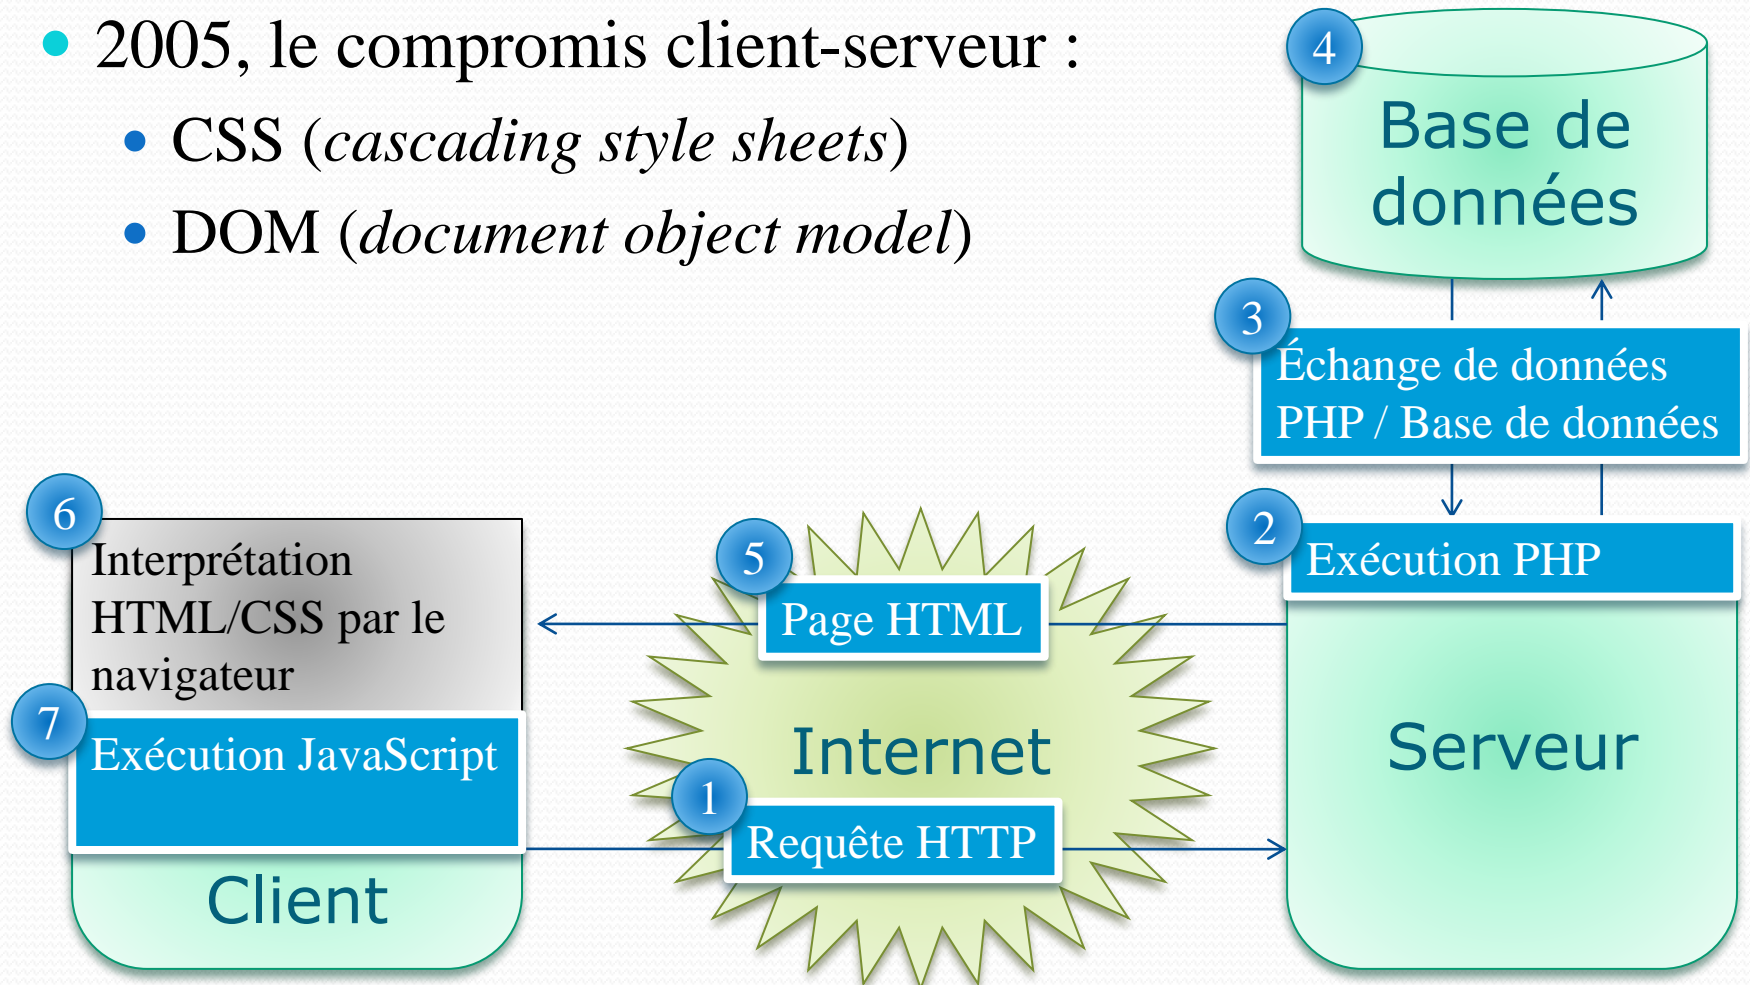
2005, le compromis client-serveur :

CSS (*cascading style sheets*)

DOM (*document object model*)

4

Base de données

3

Échange de données PHP / Base de données

2

Exécution PHP

Serveur

6

Interprétation HTML/CSS par le navigateur

7

Exécution JavaScript

Client

5

Page HTML

Internet

1

Requête HTTP